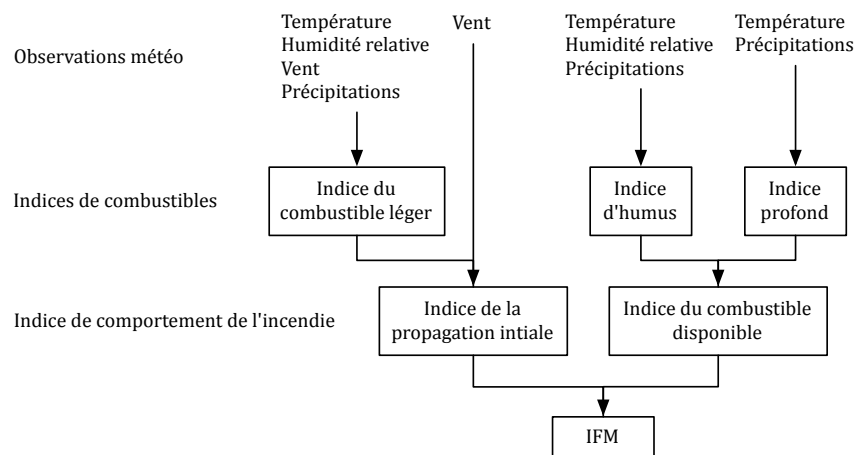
Observations météo

Température
Humidité relative
Vent
Précipitations

Vent

Température
Humidité relative
Précipitations

Température
Précipitations

Indices de combustibles

Indice du combustible léger

Indice d'humus

Indice profond

Indice de comportement de l'incendie

Indice de la propagation intiale

Indice du combustible disponible

IFM